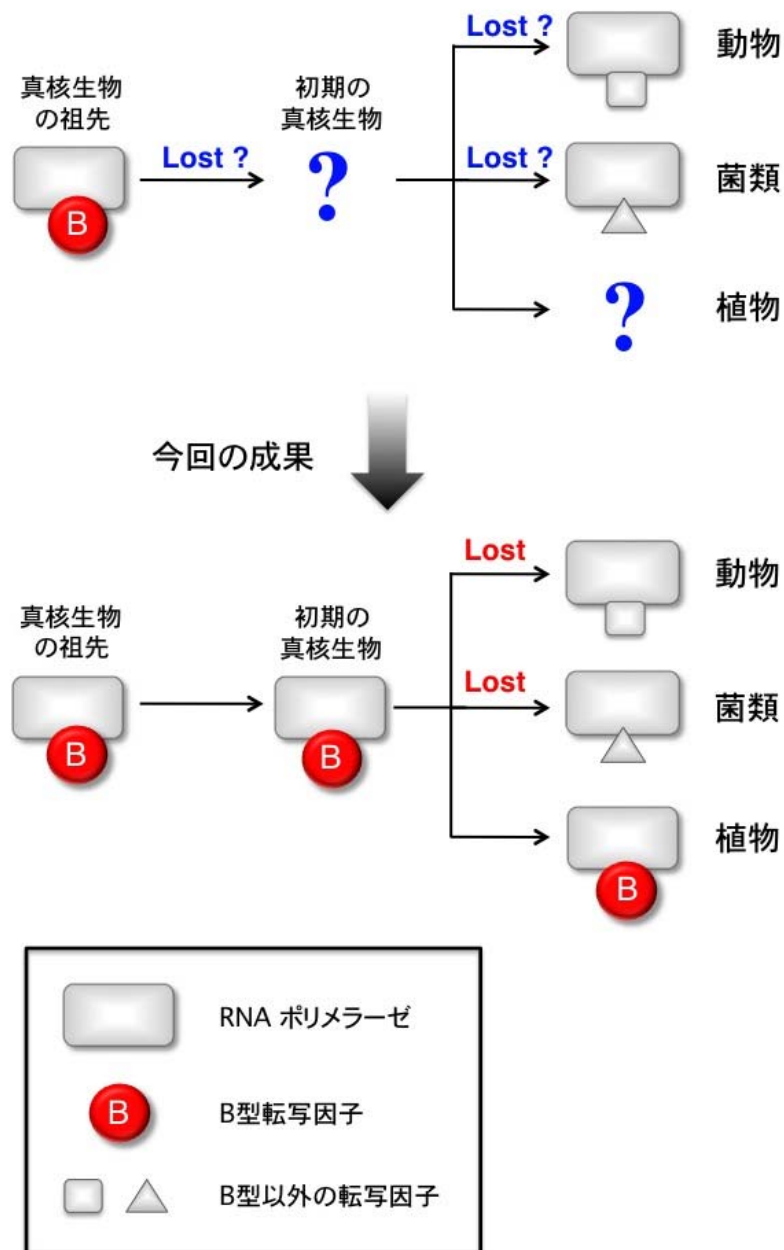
真核生物の祖先

B

Lost ?

初期の真核生物

?

Lost ?

動物

Lost ?

菌類

植物

?

今回の成果

真核生物の祖先

B

初期の真核生物

B

Lost

動物

Lost

菌類

植物

B

RNA ポリメラーゼ

B

B型転写因子

B型以外の転写因子